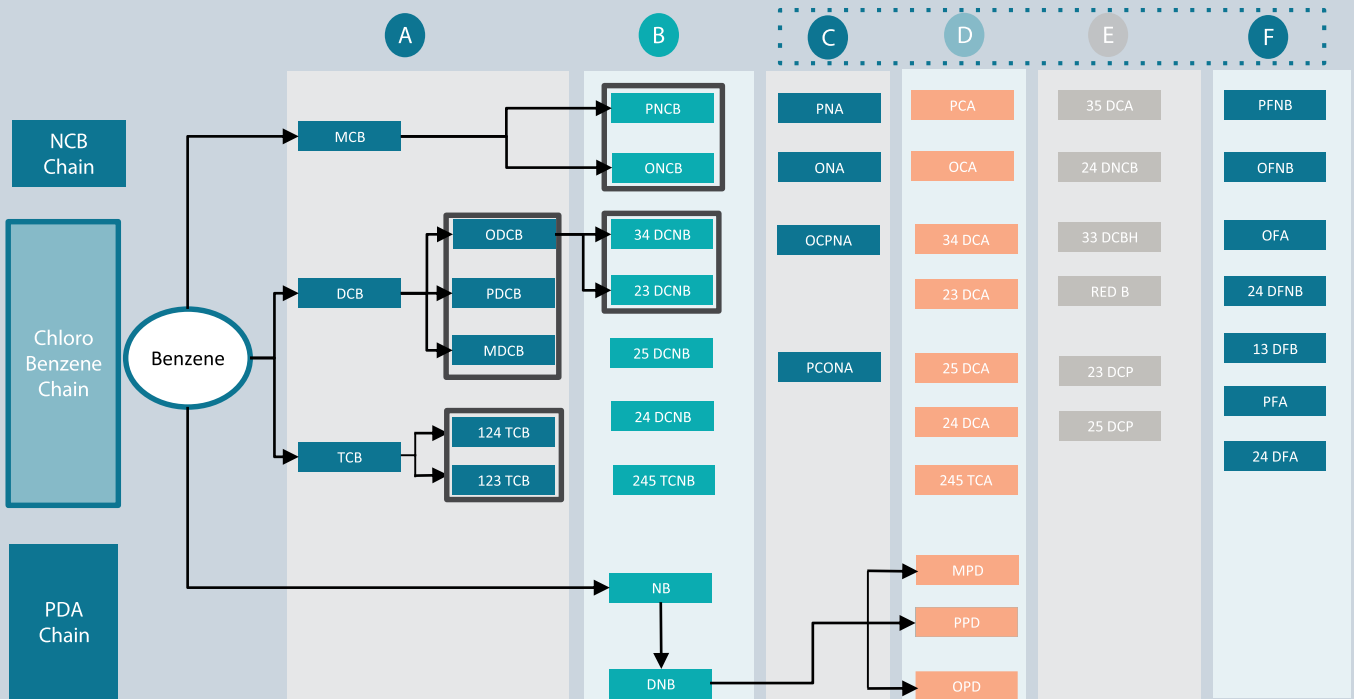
A

B

C

D

E

F

NCB Chain

Chloro Benzene Chain

PDA Chain

Benzene

MCB

DCB

TCB

ODCB

PDCB

MDCB

124 TCB

123 TCB

PNCB

ONCB

34 DCNB

23 DCNB

25 DCNB

24 DCNB

245 TCNB

NB

DNB

PNA

ONA

OCPNA

PCONA

PCA

OCA

34 DCA

23 DCA

25 DCA

24 DCA

245 TCA

MPD

PPD

OPD

35 DCA

24 DNCB

33 DCBH

RED B

23 DCP

25 DCP

PFNB

OFNB

OFA

24 DFNB

13 DFB

PFA

24 DFA